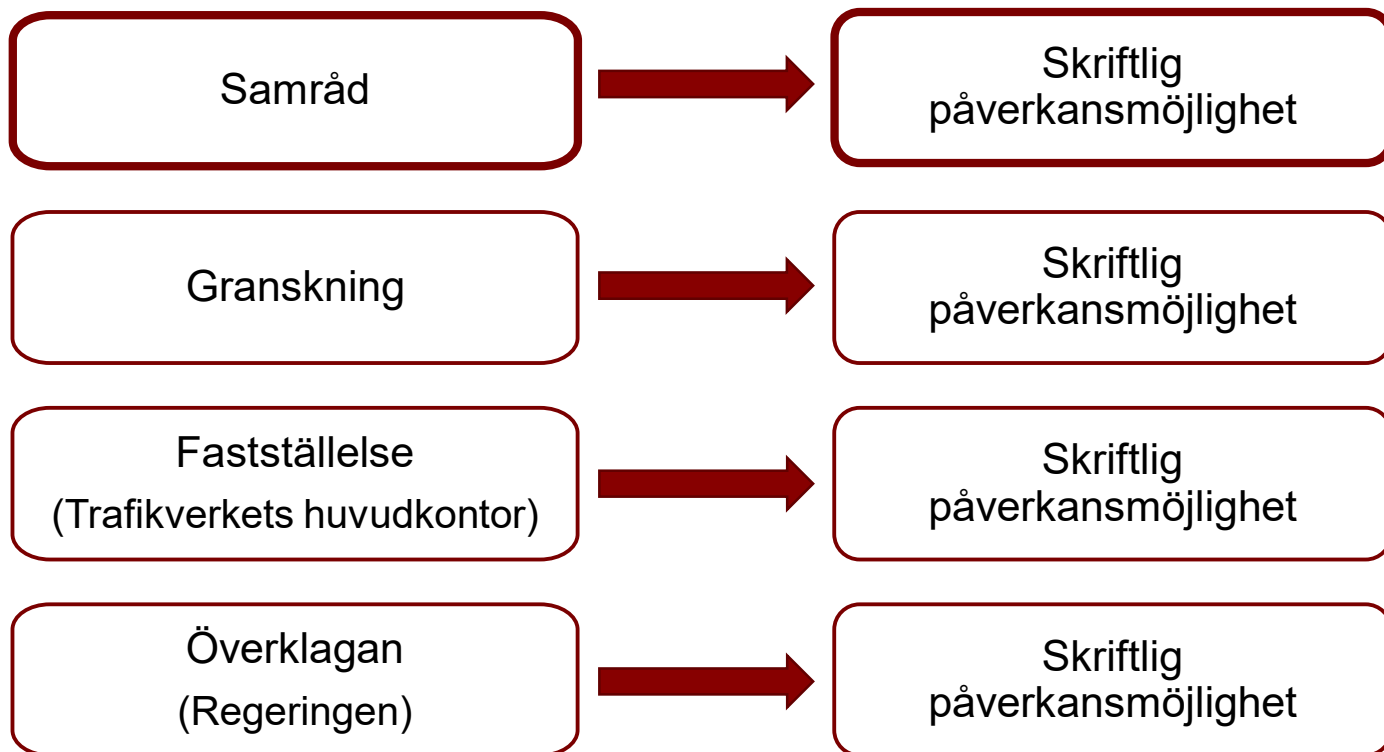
Samråd

Skriftlig påverkansmöjlighet

Granskning

Skriftlig påverkansmöjlighet

Fastställelse
(Trafikverkets huvudkontor)

Skriftlig påverkansmöjlighet

Överklagan
(Regeringen)

Skriftlig påverkansmöjlighet